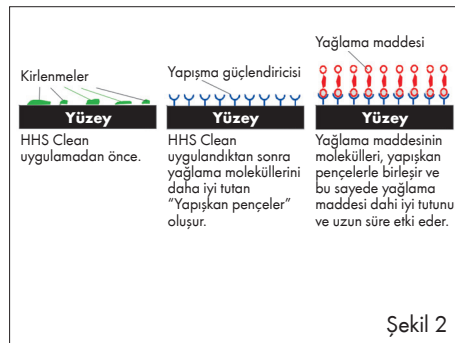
Kirlenmeler

Yüzey

HHS Clean uygulamadan önce.

Yapışma güçlendiricisi

Yüzey

HHS Clean uygulandıktan sonra yağlama moleküllerini daha iyi tutan "Yapışkan pençeler" oluşur.

Yağlama maddesi

Yüzey

Yağlama maddesinin molekülleri, yapışkan pençelerle birleşir ve bu sayede yağlama maddesi dahi iyi tutunur ve uzun süre etki eder.

Şekil 2